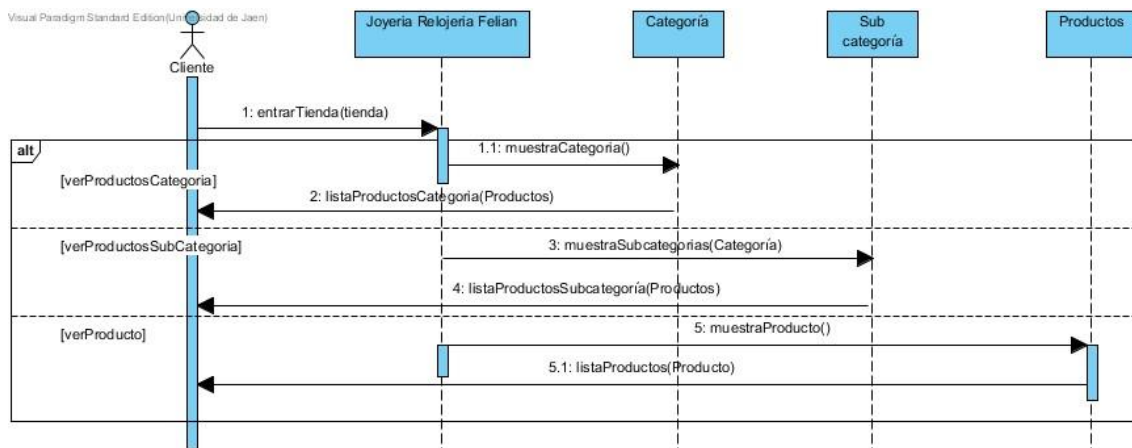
Visual Paradigm Standard Edition(Universidad de Jaen)

Cliente

Joyeria Relojeria Felian

Categoría

Sub categoría

Productos

1: entrarTienda(tienda)

alt

1.1: muestraCategoria()

[verProductosCategoria]

2: listaProductosCategoria(Productos)

[verProductosSubCategoria]

3: muestraSubcategorias(Categoría)

4: listaProductosSubcategoría(Productos)

[verProducto]

5: muestraProducto()

5.1: listaProductos(Producto)